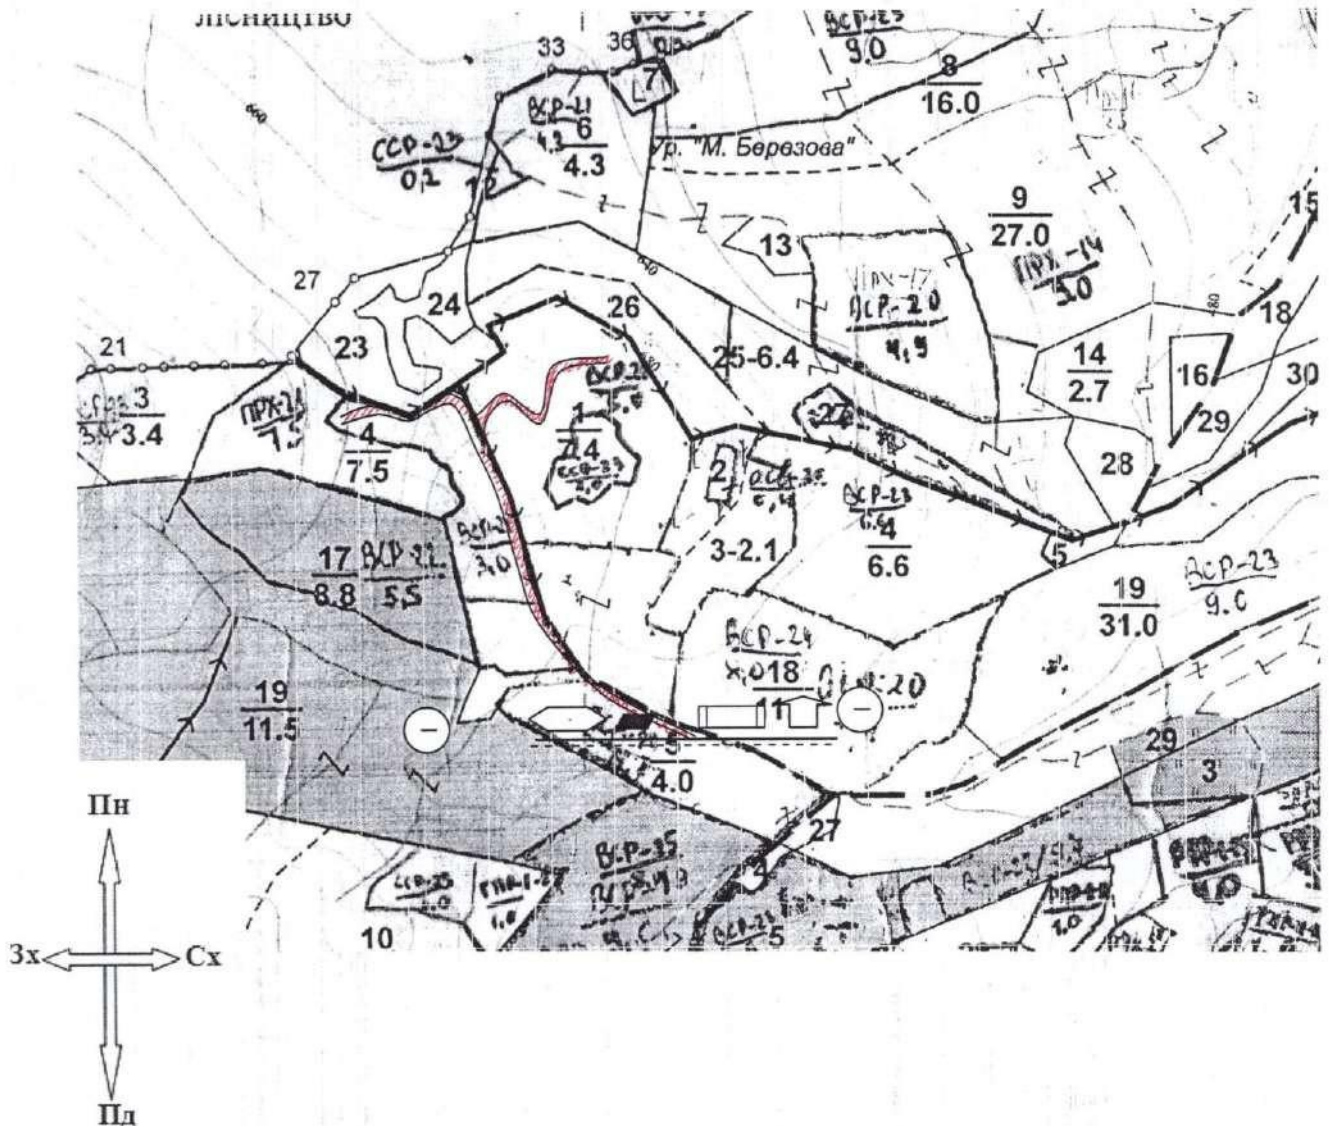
лісництво

33
36
7
ВСР-23
9.0
8
16.0
ВСР-21
6
4.3
ССР-23
0.2
12
Ур. "М. Березова"
9
27.0
ПРХ-14
5.0
13
ПРХ-17
ВСР-20
4.5
15
18
27
24
26
23
21
25-6.4
14
2.7
16
30
29
ВСР-23
3
3.4
ПРХ-24
7.5
4
7.5
1
7.4
ССР-23
27
2
ВСР-25
6.4
ВСР-23
4
6.6
28
5
3-2.1
ВСР-22
3.0
17
8.8
ВСР-22
5.5
19
31.0
ВСР-23
9.0
ВСР-24
18
20
11
19
11.5
4.0
29
3
27
ВСР-35
ССР-23
1.0
10
5
Пн
Зх
Сх
Пд